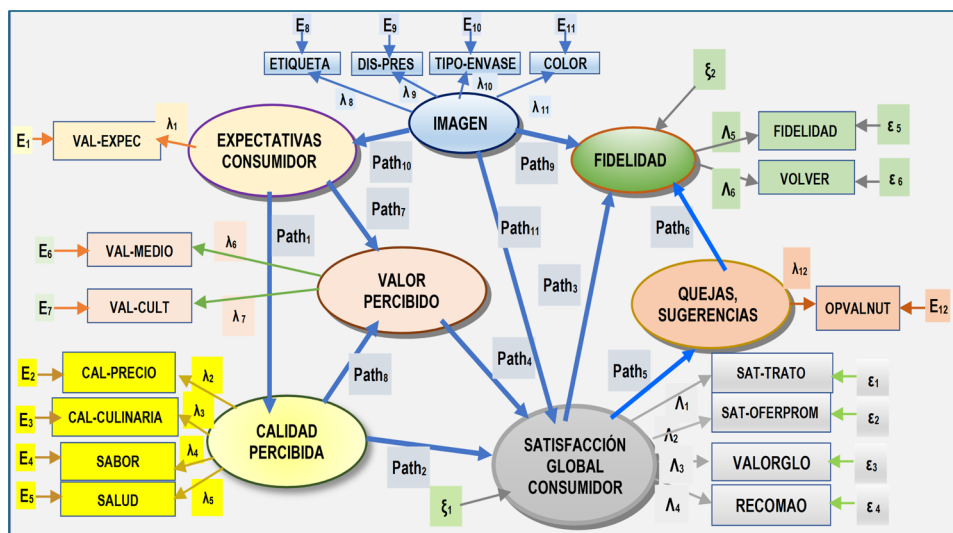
$E_8$ $E_9$ $E_{10}$ $E_{11}$

ETIQUETA DIS-PRES TIPO-ENVASE COLOR

$\lambda_8$ $\lambda_9$ $\lambda_{10}$ $\lambda_{11}$

IMAGEN

$\xi_2$

$E_1$ VAL-EXPEC $\lambda_1$

EXPECTATIVAS CONSUMIDOR

$Path_{10}$ $Path_9$

FIDELIDAD

$\Lambda_5$ FIDELIDAD $\varepsilon_5$

$\Lambda_6$ VOLVER $\varepsilon_6$

$Path_7$

$Path_1$ $Path_{11}$ $Path_6$

$E_6$ VAL-MEDIO $\lambda_6$

VALOR PERCIBIDO

$E_7$ VAL-CULT $\lambda_7$

$Path_3$

$\lambda_{12}$

QUEJAS, SUGERENCIAS

OPVALNUT $E_{12}$

$Path_4$

$Path_8$

$Path_5$

$E_2$ CAL-PRECIO $\lambda_2$

$E_3$ CAL-CULINARIA $\lambda_3$

$E_4$ SABOR $\lambda_4$

$E_5$ SALUD $\lambda_5$

CALIDAD PERCIBIDA

$Path_2$

SATISFACCIÓN GLOBAL CONSUMIDOR

$\xi_1$

$\Lambda_1$ SAT-TRATO $\varepsilon_1$

$\Lambda_2$ SAT-OFERPROM $\varepsilon_2$

$\Lambda_3$ VALORGLO $\varepsilon_3$

$\Lambda_4$ RECOMAO $\varepsilon_4$